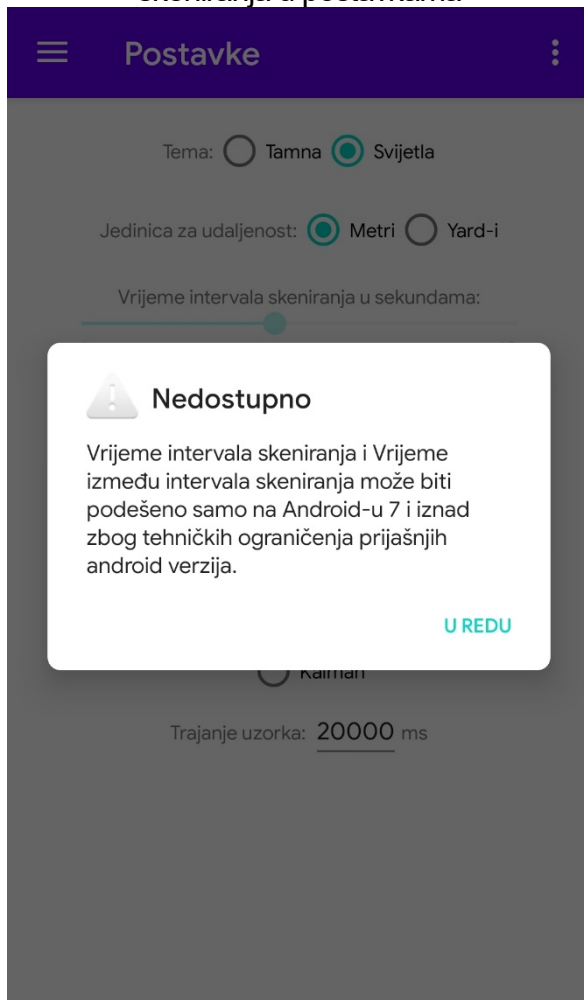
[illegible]

Postavke

Tema: Tamna Svijetla

Jedinica za udaljenost: Metri Yard-i

Vrijeme intervala skeniranja u sekundama:

Nedostupno

Vrijeme intervala skeniranja i Vrijeme između intervala skeniranja može biti podešeno samo na Android-u 7 i iznad zbog tehničkih ograničenja prijašnjih android verzija.

U REDU

Kalman

Trajanje uzorka: 20000 ms